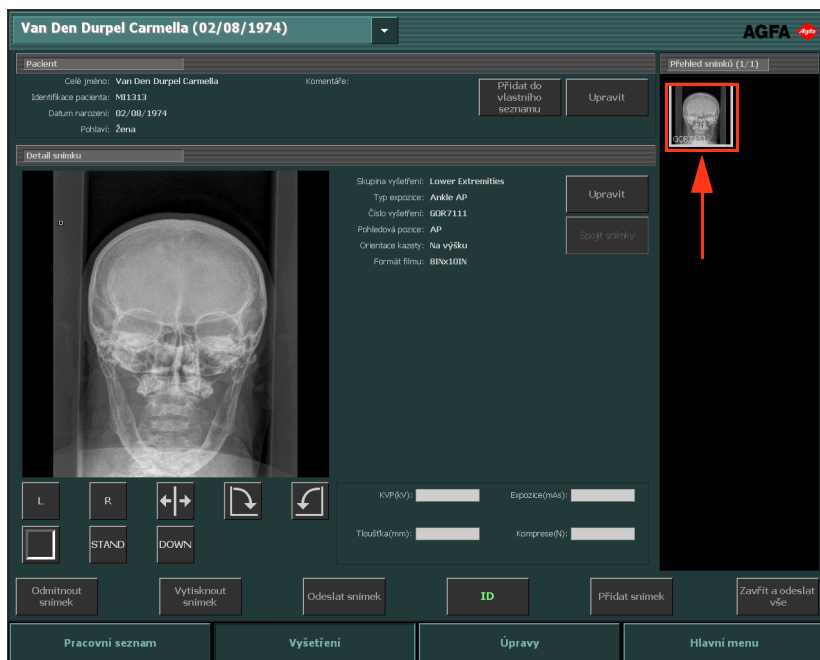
Van Den Durpel Carmella (02/08/1974)

AGFA Agfa

Pacient

Celé jméno: Van Den Durpel Carmella
Identifikace pacienta: MI1313
Datum narození: 02/08/1974
Pohlaví: Žena

Komentáře:

Přidat do vlastního seznamu

Upravit

Přehled snímků (1/1)

GOR7111

Detail snímku

Skupina vyšetření: Lower Extremities
Typ expozice: Ankle AP
Číslo vyšetření: GOR7111
Pohledová pozice: AP
Orientace kazety: Na výšku
Formát filmu: 8INx10IN

Upravit

Spojit snímky

L

R

STAND

DOWN

KVP(kV):

Expozice(mAs):

Tloušťka(mm):

Komprese(N):

Odmítnout snímek

Vytisknout snímek

Odeslat snímek

ID

Přidat snímek

Zavřít a odeslat vše

Pracovní seznam

Vyšetření

Úpravy

Hlavní menu